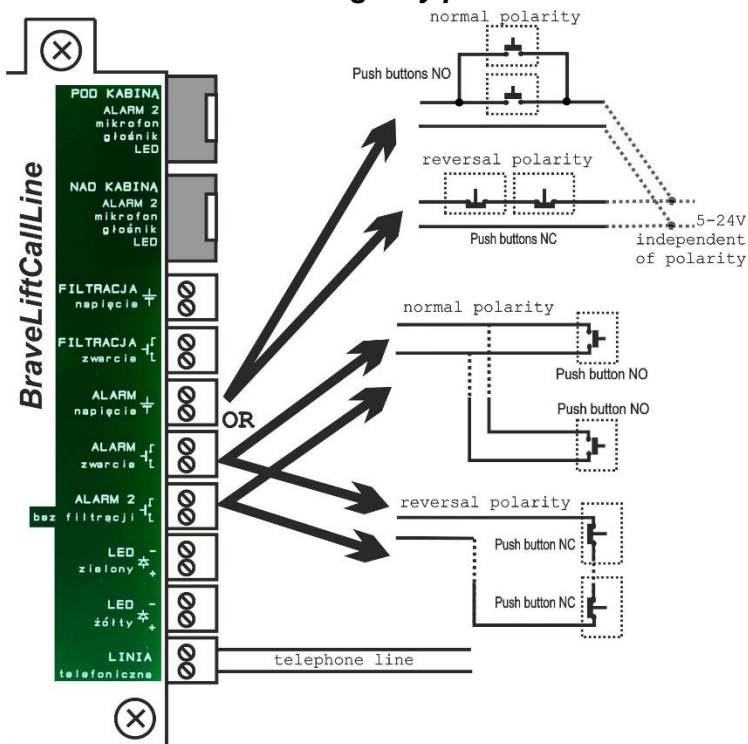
BraveLiftCallLine

POD KABINĄ
ALARM 2
mikrofon
głośnik
LED

NAD KABINĄ
ALARM 2
mikrofon
głośnik
LED

FILTRACJA
napięcie

FILTRACJA
zwarcie

ALARM
napięcie

ALARM
zwarcie

ALARM 2
bez filtracji

LED
zielony

LED
żółty

LINIA
telefoniczna

normal polarity

Push buttons NO

reversal polarity

Push buttons NC

5-24V
independent
of polarity

OR

normal polarity

Push button NO

Push button NO

reversal polarity

Push button NC

Push button NC

telephone line